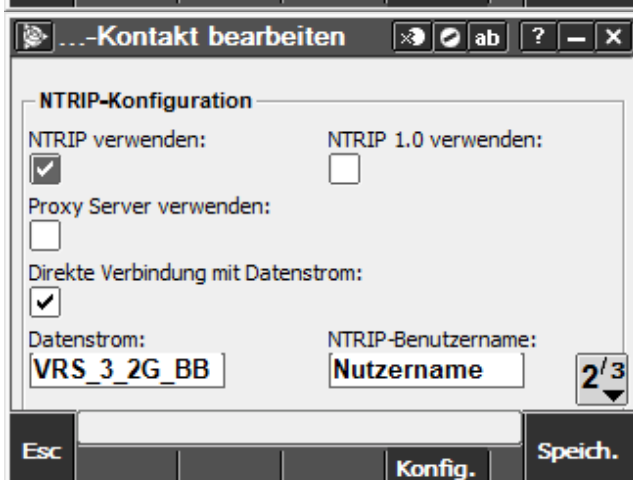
...-Kontakt bearbeiten

ab ?

NTRIP-Konfiguration

NTRIP verwenden:

NTRIP 1.0 verwenden:

Proxy Server verwenden:

Direkte Verbindung mit Datenstrom:

Datenstrom:

VRS_3_2G_BB

NTRIP-Benutzername:

Nutzername

$2^{/3}$

Esc

Konfig.

Speich.